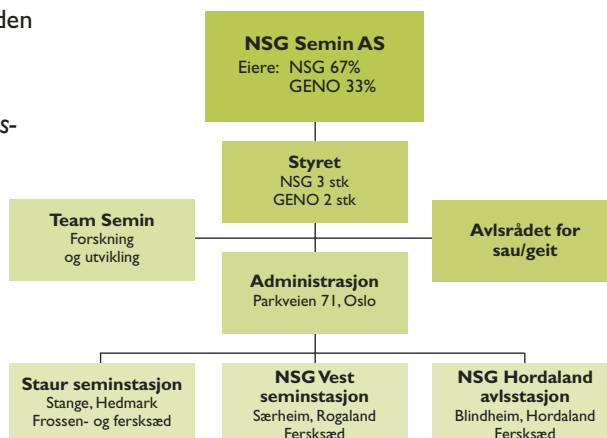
den

s-

**NSG Semin AS**
Eiere: NSG 67%
GENO 33%

**Styret**
NSG 3 stk
GENO 2 stk

**Team Semin**
Forskning
og utvikling

**Avlsrådet for sau/geit**

**Administrasjon**
Parkveien 71, Oslo

**Staur seminstasjon**
Stange, Hedmark
Frossen- og ferskséd

**NSG Vest seminstasjon**
Særheim, Rogaland
Ferskséd

**NSG Hordaland avlsstasjon**
Blindheim, Hordaland
Ferskséd